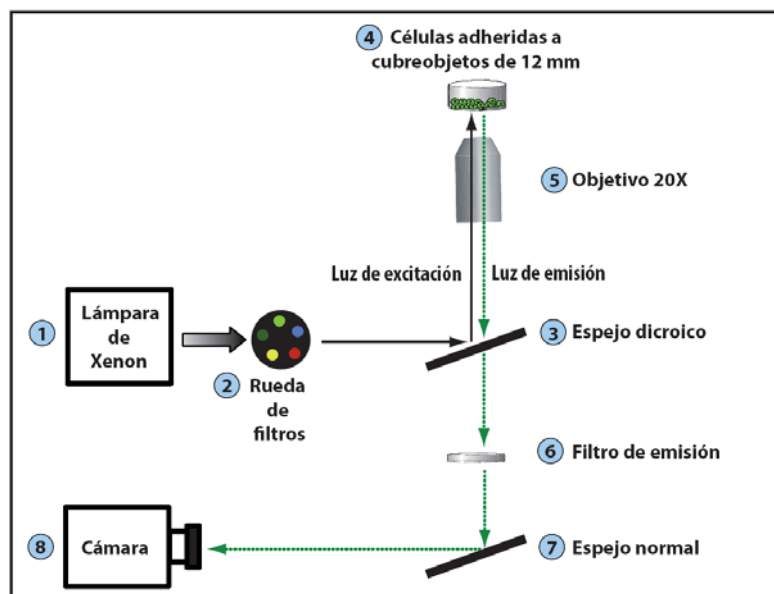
4 Células adheridas a cubreobjetos de 12 mm

5 Objetivo 20X

Luz de excitación

Luz de emisión

1 Lámpara de Xenon

2 Rueda de filtros

3 Espejo dicroico

6 Filtro de emisión

8 Cámara

7 Espejo normal